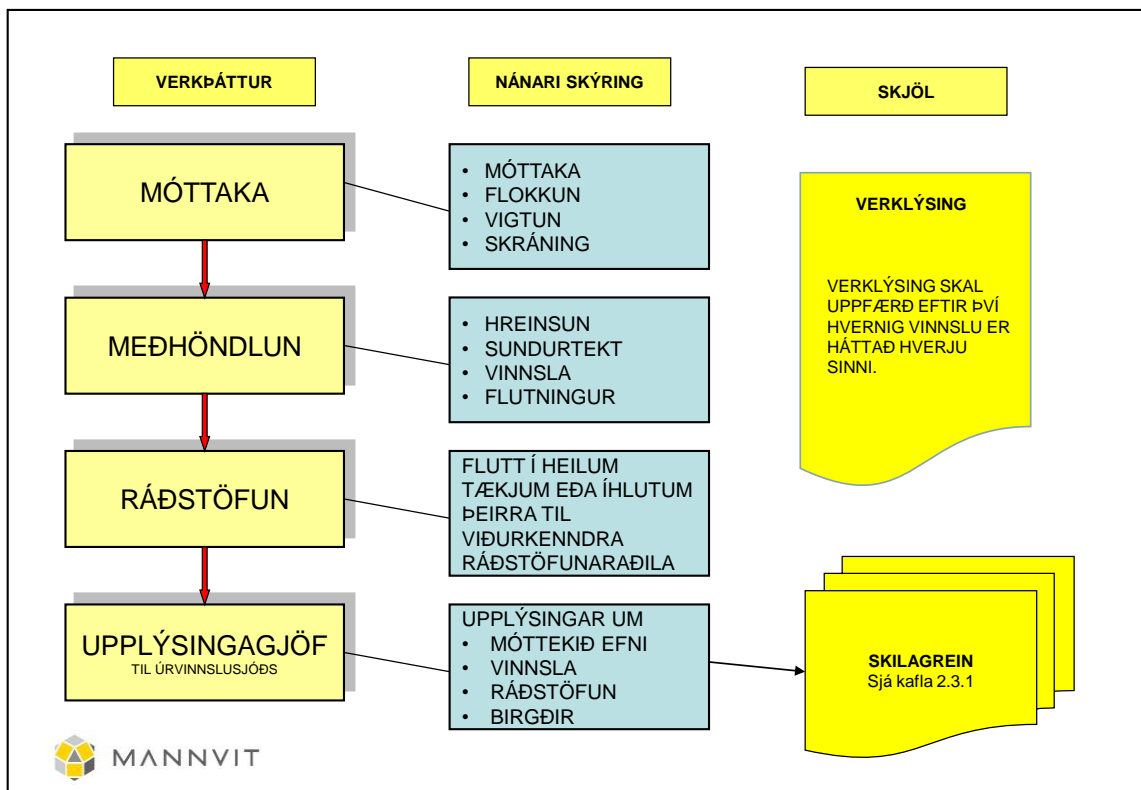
VERKÞÁTTUR

NÁNARI SKÝRING

SKJÖL

MÓTTAKA

- MÓTTAKA
- FLOKKUN
- VIGTUN
- SKRÁNING

VERKLÝSING

VERKLÝSING SKAL UPPFÆRÐ EFTIR ÞVÍ HVERNIG VINNSLU ER HÁTTAÐ HVERJU SINNI.

MEÐHÖNDLUN

- HREINSUN
- SUNDURTEKT
- VINNSLA
- FLUTNINGUR

RÁÐSTÖFUN

FLUTT Í HEILUM TÆKJUM EÐA ÍHLUTUM ÞEIRRA TIL VIÐURKENNDRA RÁÐSTÖFUNARAÐILA

UPPLÝSINGAGJÖF
TIL ÚRVINNSLUSJÓÐS

UPPLÝSINGAR UM
- MÓTTEKIÐ EFNI
- VINNSLA
- RÁÐSTÖFUN
- BIRGÐIR

SKILAGREIN
Sjá kafla 2.3.1

MANNVIT